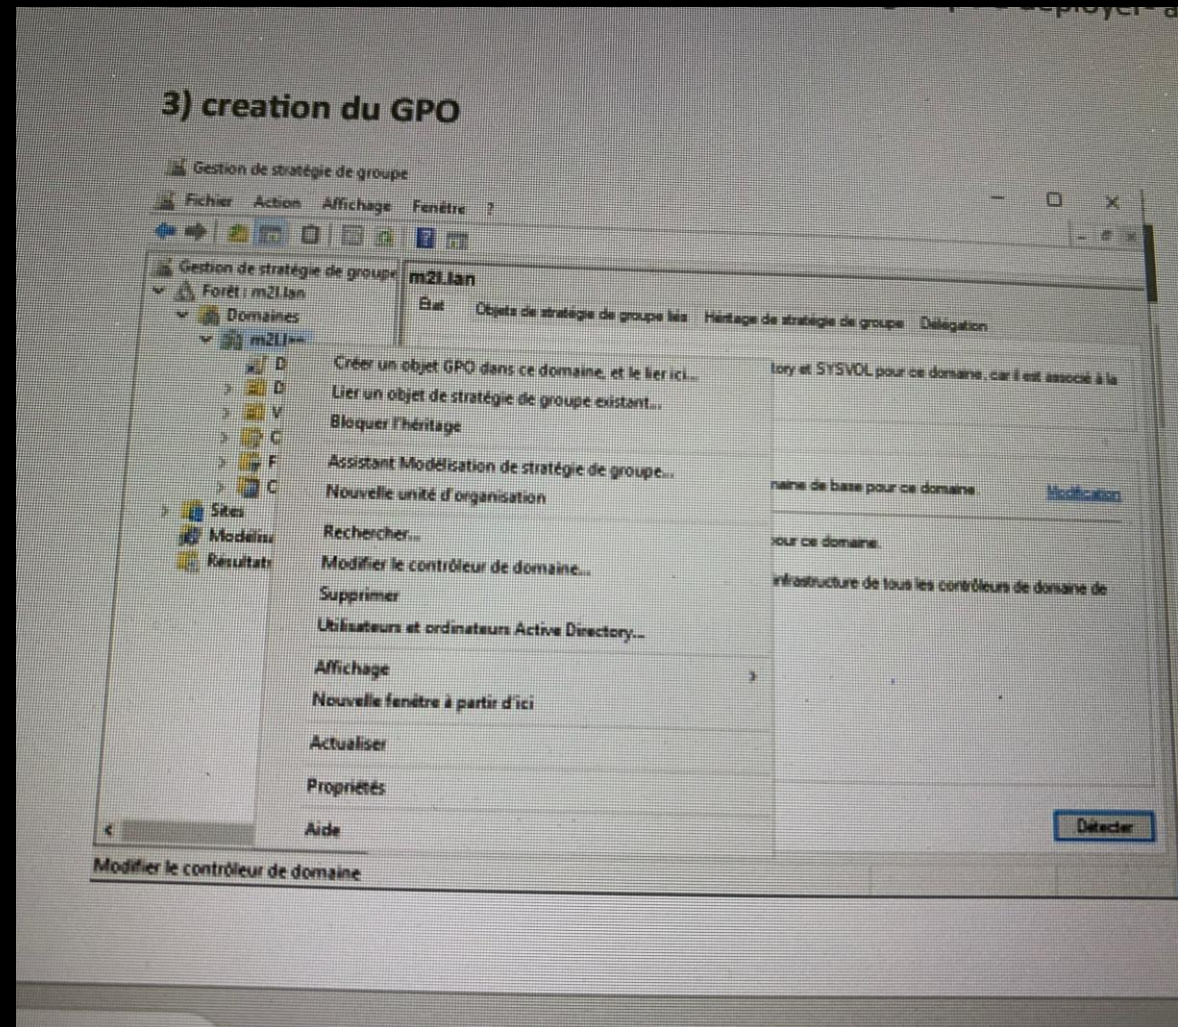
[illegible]

3) creation du GPO

Gestion de stratégie de groupe

Fichier Action Affichage Fenêtre ?

Gestion de stratégie de groupe
Forêt : m2l.lan
Domaines
m2l.l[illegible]
D
D
V
C
F
C
Sites
Modélis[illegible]
Résultat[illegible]

m2l.lan

État Objets de stratégie de groupe liés Héritage de stratégie de groupe Délégation

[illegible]tory et SYSVOL pour ce domaine, car il est associé à la

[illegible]naine de base pour ce domaine. Modification

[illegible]our ce domaine.

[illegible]nfrastructure de tous les contrôleurs de domaine de

Créer un objet GPO dans ce domaine, et le lier ici...
Lier un objet de stratégie de groupe existant...
Bloquer l'héritage
Assistant Modélisation de stratégie de groupe...
Nouvelle unité d'organisation
Rechercher...
Modifier le contrôleur de domaine...
Supprimer
Utilisateurs et ordinateurs Active Directory...
Affichage
Nouvelle fenêtre à partir d'ici
Actualiser
Propriétés
Aide

Détecter

Modifier le contrôleur de domaine